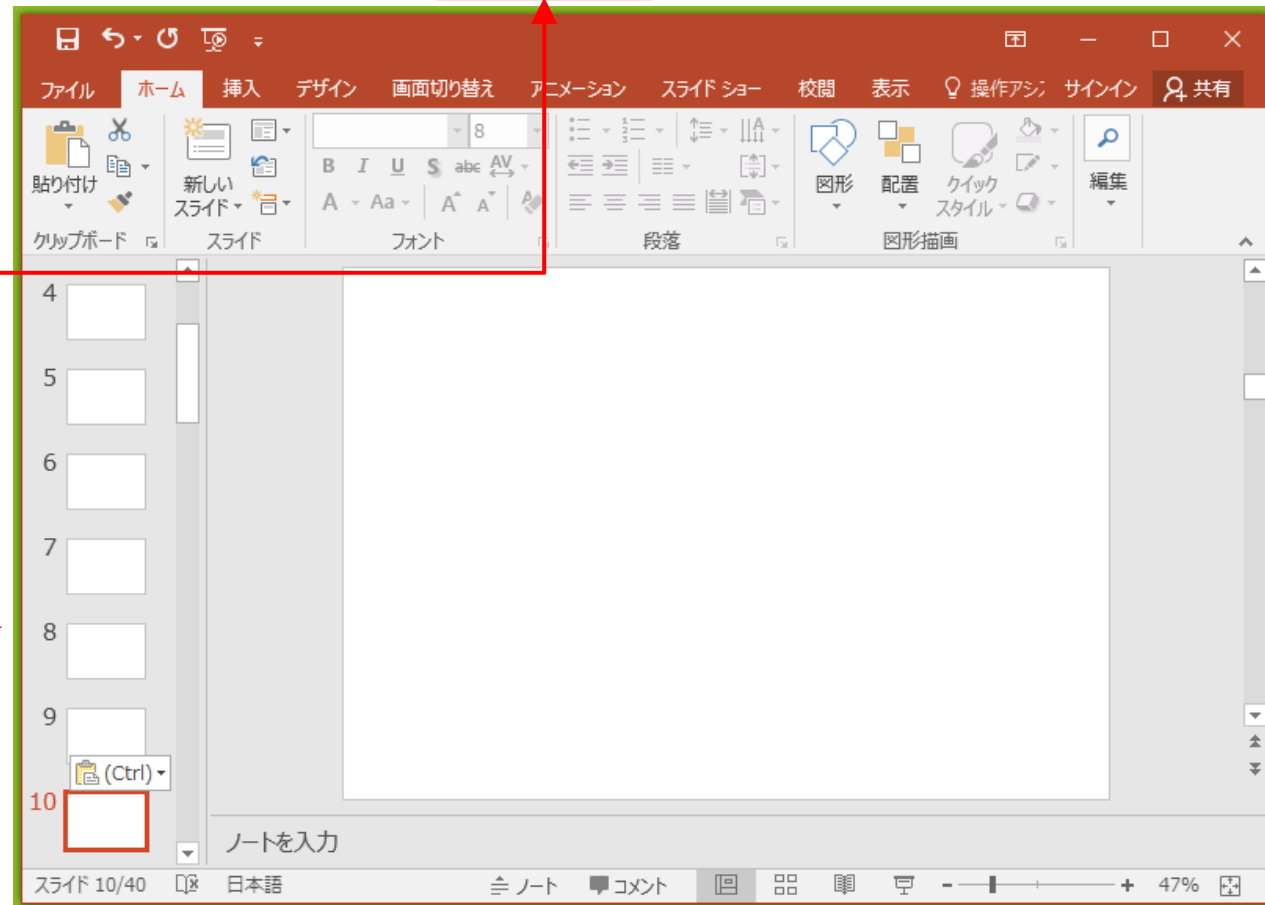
ファイル ホーム 挿入 デザイン 画面切り替え アニメーション スライド ショー 校閲 表示 操作アシ サインイン 共有

貼り付け
クリップボード
新しい スライド
スライド
8
B I U S abc AV
A Aa A A
フォント
段落
図形 配置 クイック スタイル
図形描画
編集

4
5
6
7
8
9
(Ctrl)
10

ノートを入力

スライド 10/40 日本語 ノート コメント 47%